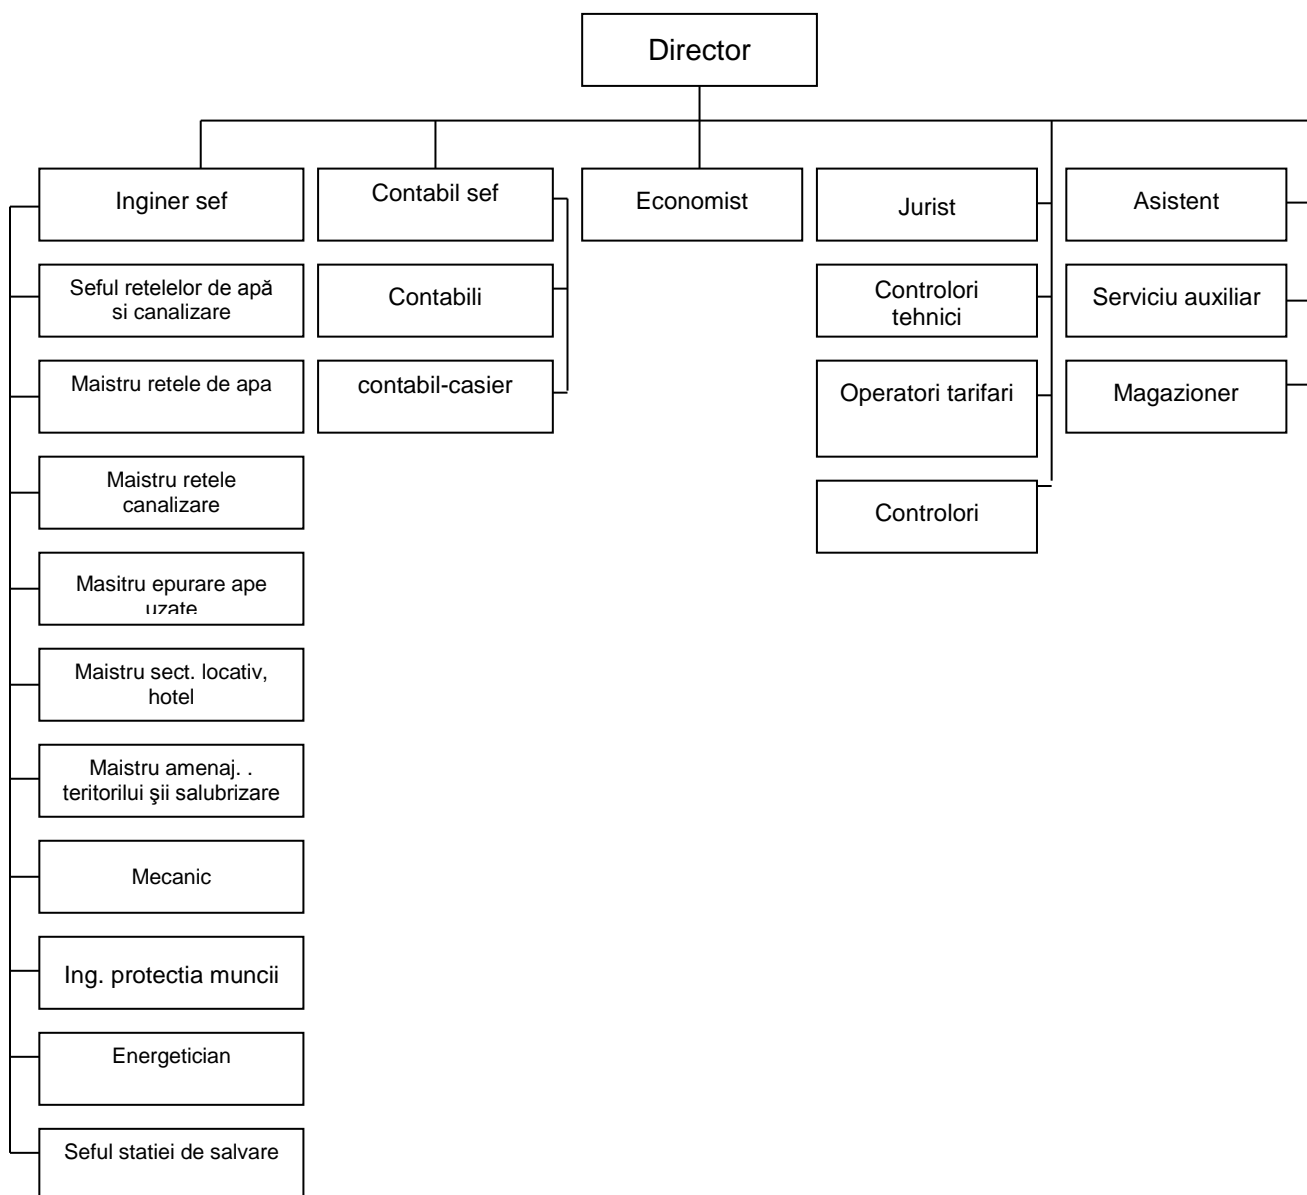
Director

Inginer sef

Seful retelelor de apă si canalizare

Maistru retele de apa

Maistru retele canalizare

Masitru epurare ape uzate

Maistru sect. locativ, hotel

Maistru amenaj. . teritorilui şii salubrizare

Mecanic

Ing. protectia muncii

Energetician

Seful statiei de salvare

Contabil sef

Contabili

contabil-casier

Economist

Jurist

Controlori tehnici

Operatori tarifari

Controlori

Asistent

Serviciu auxiliar

Magazioner